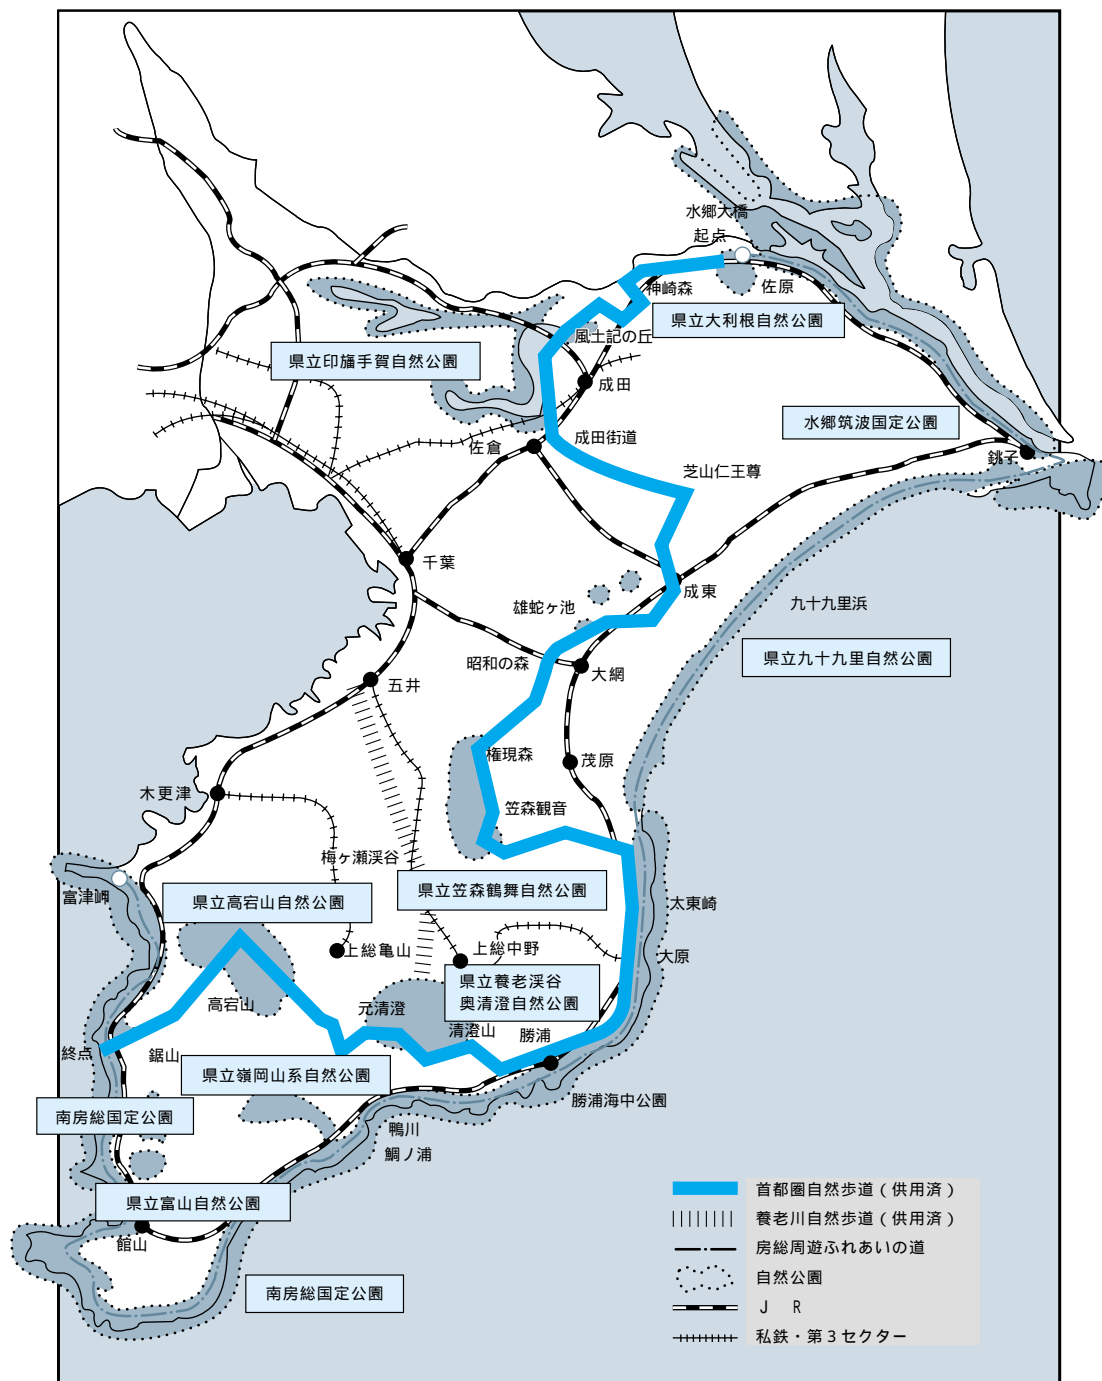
水郷大橋
起点
神崎森
佐原
県立大利根自然公園
風土記の丘
県立印旛手賀自然公園
成田
水郷筑波国定公園
成田街道
佐倉
銚子
芝山仁王尊
千葉
成東
雄蛇ヶ池
九十九里浜
昭和の森
大網
県立九十九里自然公園
五井
権現森
茂原
笠森観音
木更津
梅ヶ瀬渓谷
富津岬
県立高宕山自然公園
県立笠森鶴舞自然公園
太東崎
上総亀山
上総中野
大原
県立養老渓谷奥清澄自然公園
高宕山
元清澄
清澄山
勝浦
終点
鋸山
県立嶺岡山系自然公園
勝浦海中公園
南房総国定公園
鴨川
鯛ノ浦
県立富山自然公園
館山
南房総国定公園
首都圏自然歩道（供用済）
養老川自然歩道（供用済）
房総周遊ふれあいの道
自然公園
J R
私鉄・第３セクター